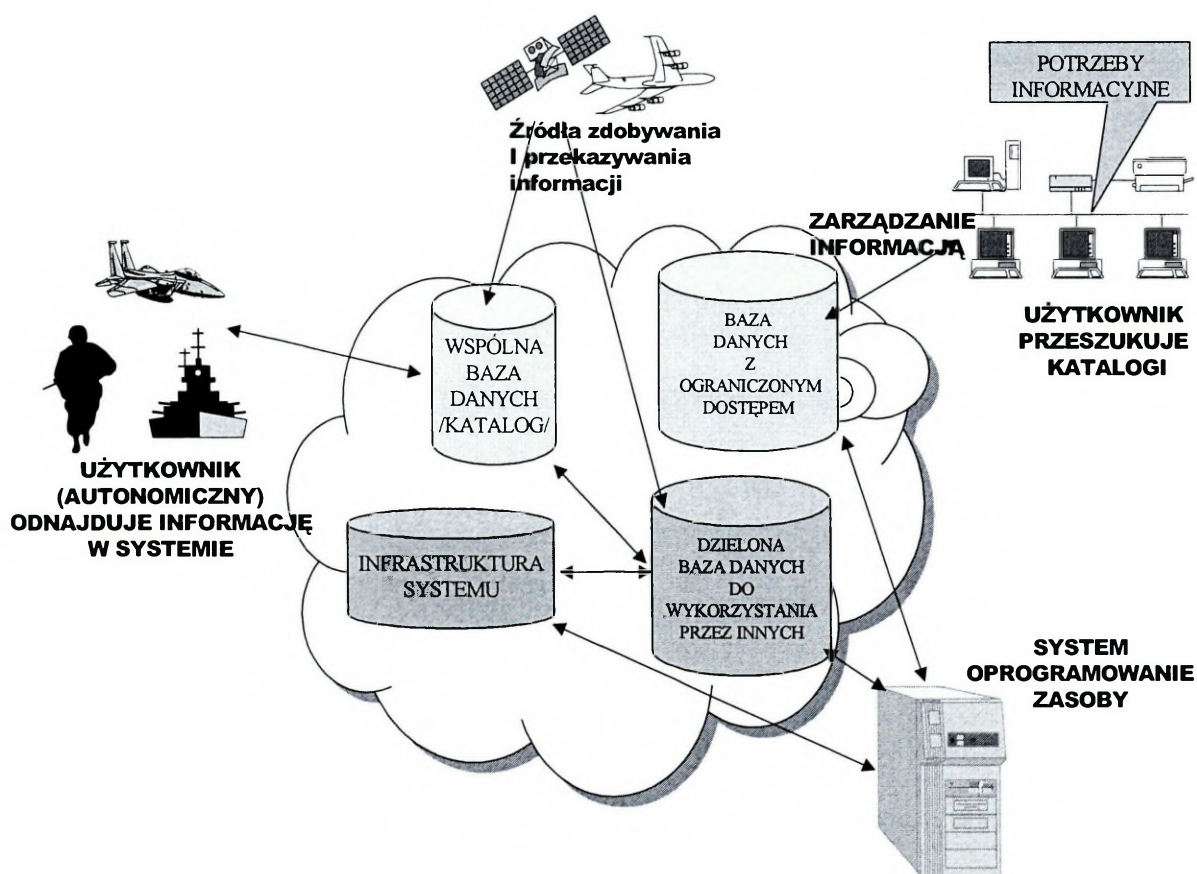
POTRZEBY INFORMACYJNE

Źródła zdobywania I przekazywania informacji

ZARZĄDZANIE INFORMACJĄ

UŻYTKOWNIK PRZESZUKUJE KATALOGI

WSPÓLNA BAZA DANYCH /KATALOG/

BAZA DANYCH Z OGRANICZONYM DOSTĘPEM

UŻYTKOWNIK (AUTONOMICZNY) ODNAJDUJE INFORMACJĘ W SYSTEMIE

INFRASTRUKTURA SYSTEMU

DZIELONA BAZA DANYCH DO WYKORZYSTANIA PRZEZ INNYCH

SYSTEM OPROGRAMOWANIE ZASOBY